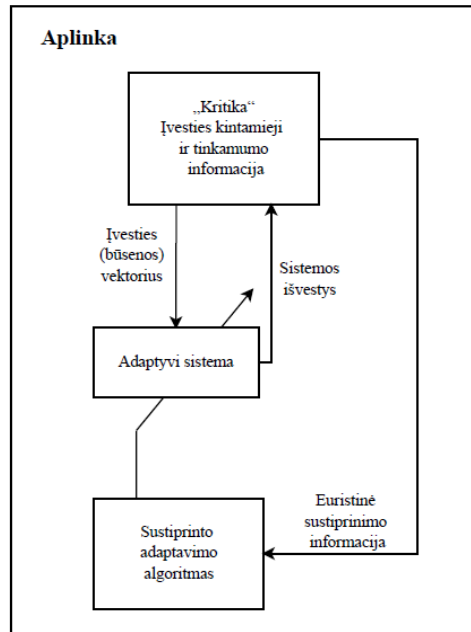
Aplinka

„Kritika“ Įvesties kintamieji ir tinkamumo informacija

Įvesties (būsenos) vektorius

Sistemos išvestys

Adaptyvi sistema

Euristinė sustiprinimo informacija

Sustiprinto adaptavimo algoritmas